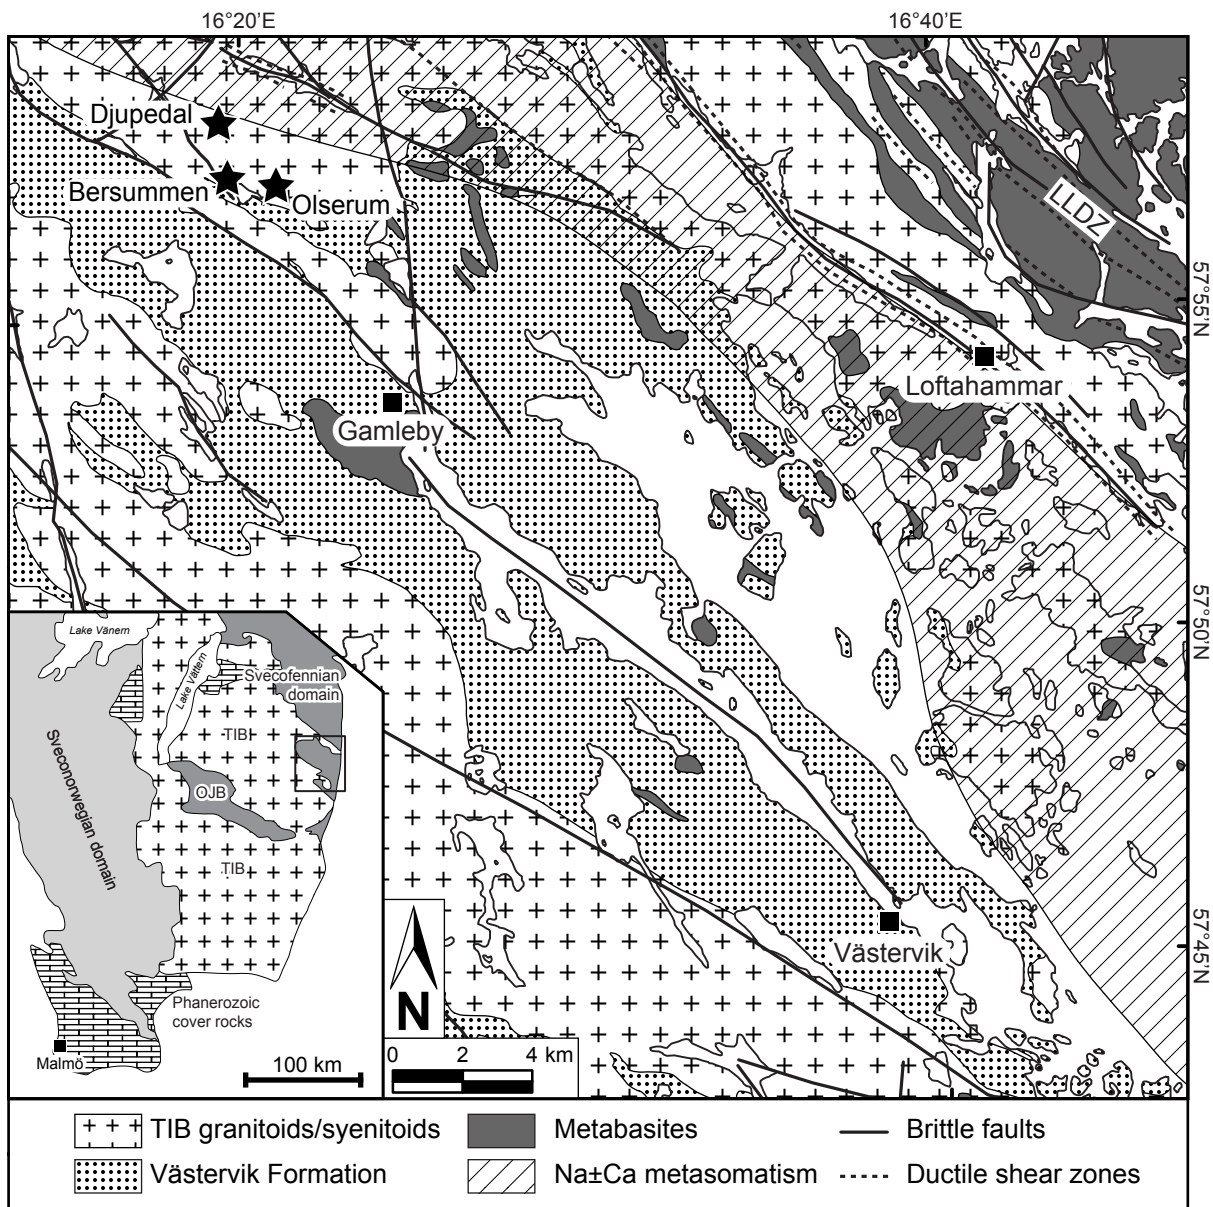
16°20'E
16°40'E

Djupedal
Bersummen
Olserum
LLDZ
57°55'N
Loftahammar
Gamleby
57°50'N
57°45'N
Västervik

Lake Vänern
Lake Vättern
Svecofennian domain
Sveconorwegian domain
TIB
OJB
TIB
Phanerozoic cover rocks
Malmö
100 km

N
0 2 4 km

TIB granitoids/syenitoids
Västervik Formation
Metabasites
Na±Ca metasomatism
Brittle faults
Ductile shear zones